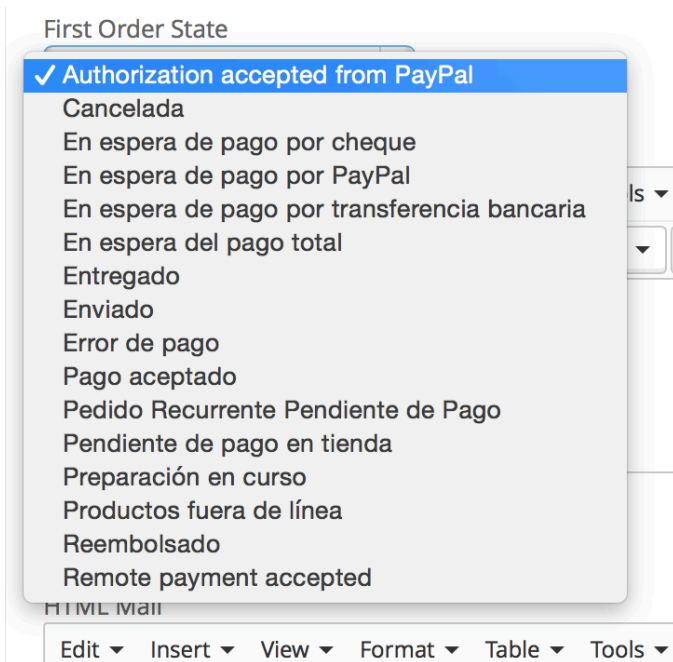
First Order State

✓ Authorization accepted from PayPal
Cancelada
En espera de pago por cheque
En espera de pago por PayPal
En espera de pago por transferencia bancaria
En espera del pago total
Entregado
Enviado
Error de pago
Pago aceptado
Pedido Recurrente Pendiente de Pago
Pendiente de pago en tienda
Preparación en curso
Productos fuera de línea
Reembolsado
Remote payment accepted

ls ▾

HTML Mail

Edit ▾ Insert ▾ View ▾ Format ▾ Table ▾ Tools ▾